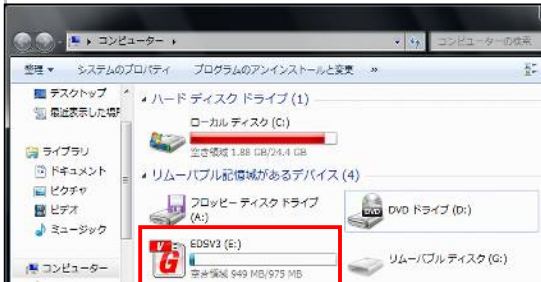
▸ コンピューター ▸

コンピューターの検索

整理 ▾　システムのプロパティ　プログラムのアンインストールと変更　»

デスクトップ
最近表示した場所

ライブラリ
ドキュメント
ピクチャ
ビデオ
ミュージック

コンピューター

◢ ハード ディスク ドライブ (1)

ローカル ディスク (C:)
空き領域 1.88 GB/24.4 GB

◢ リムーバブル記憶域があるデバイス (4)

フロッピー ディスク ドライブ (A:)

DVD ドライブ (D:)

EDSV3 (E:)
空き領域 949 MB/975 MB

リムーバブル ディスク (G:)